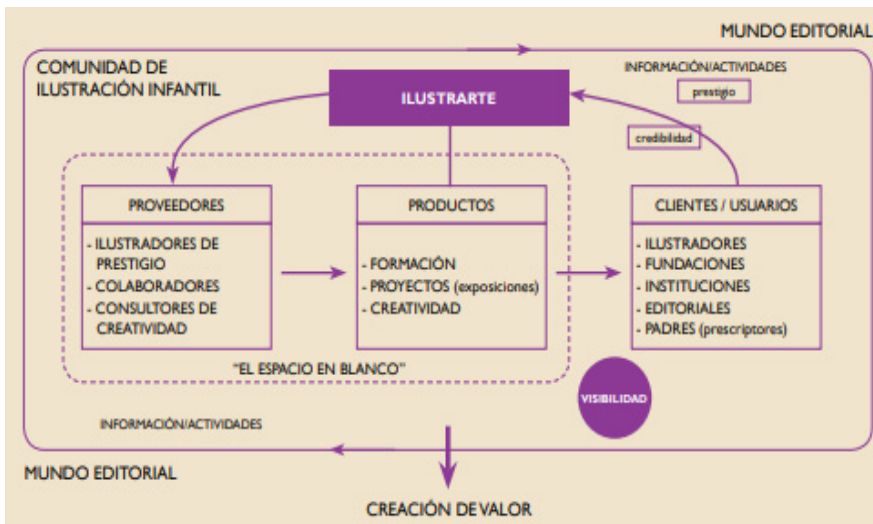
MUNDO EDITORIAL

COMUNIDAD DE ILUSTRACIÓN INFANTIL

INFORMACIÓN/ACTIVIDADES

prestigio

ILUSTRARTE

credibilidad

PROVEEDORES

- ILUSTRADORES DE PRESTIGIO
- COLABORADORES
- CONSULTORES DE CREATIVIDAD

PRODUCTOS

- FORMACIÓN
- PROYECTOS (exposiciones)
- CREATIVIDAD

CLIENTES / USUARIOS

- ILUSTRADORES
- FUNDACIONES
- INSTITUCIONES
- EDITORIALES
- PADRES (prescriptores)

"EL ESPACIO EN BLANCO"

VISIBILIDAD

INFORMACIÓN/ACTIVIDADES

MUNDO EDITORIAL

CREACIÓN DE VALOR